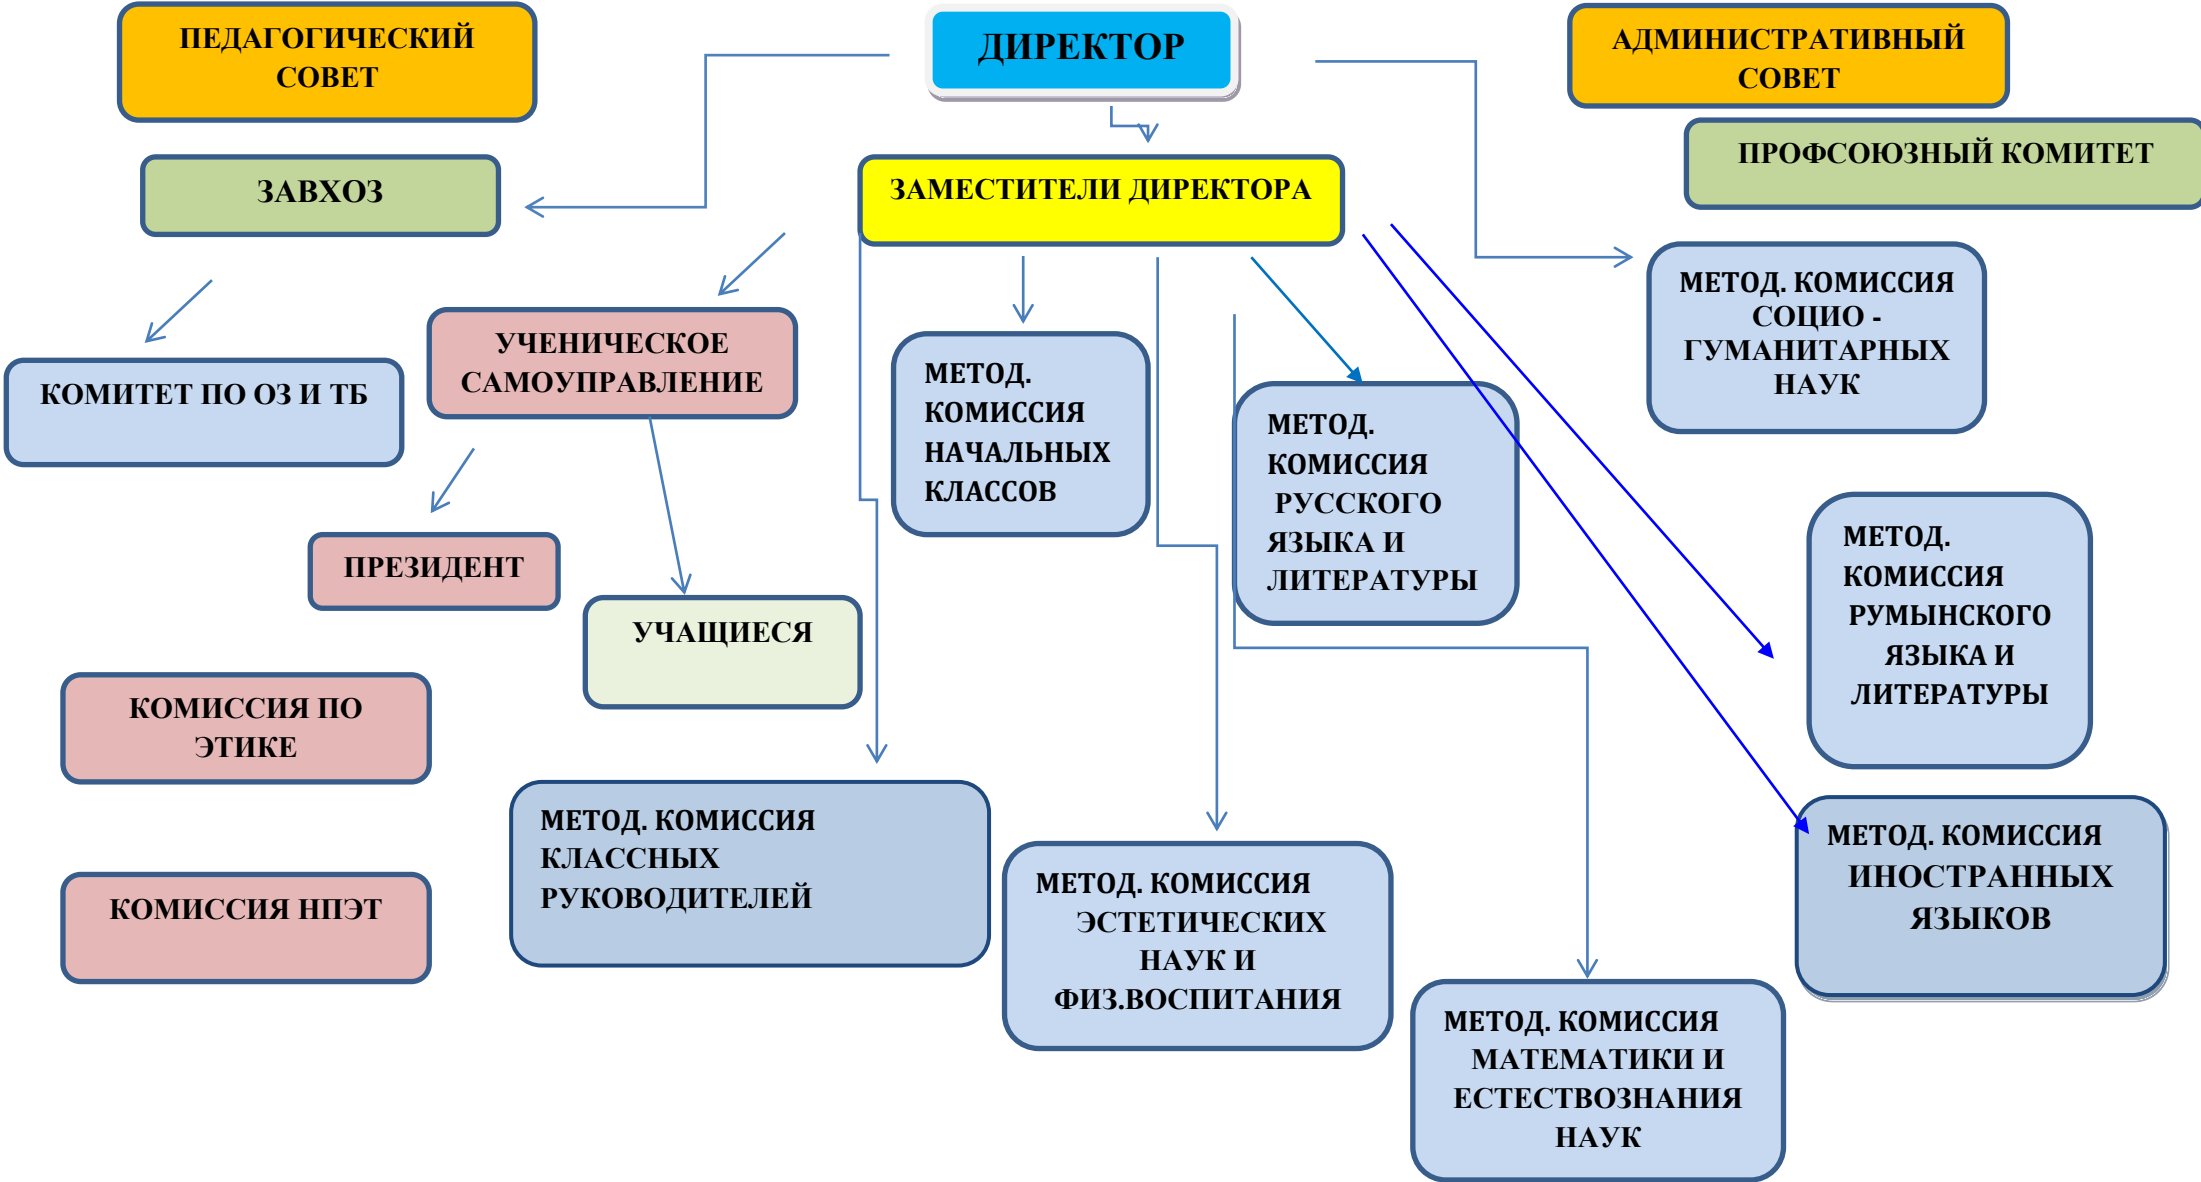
ПЕДАГОГИЧЕСКИЙ СОВЕТ

ДИРЕКТОР

АДМИНИСТРАТИВНЫЙ СОВЕТ

ПРОФСОЮЗНЫЙ КОМИТЕТ

ЗАВХОЗ

ЗАМЕСТИТЕЛИ ДИРЕКТОРА

МЕТОД. КОМИССИЯ СОЦИО - ГУМАНИТАРНЫХ НАУК

КОМИТЕТ ПО ОЗ И ТБ

УЧЕНИЧЕСКОЕ САМОУПРАВЛЕНИЕ

МЕТОД. КОМИССИЯ НАЧАЛЬНЫХ КЛАССОВ

МЕТОД. КОМИССИЯ РУССКОГО ЯЗЫКА И ЛИТЕРАТУРЫ

МЕТОД. КОМИССИЯ РУМЫНСКОГО ЯЗЫКА И ЛИТЕРАТУРЫ

ПРЕЗИДЕНТ

УЧАЩИЕСЯ

КОМИССИЯ ПО ЭТИКЕ

МЕТОД. КОМИССИЯ КЛАССНЫХ РУКОВОДИТЕЛЕЙ

МЕТОД. КОМИССИЯ ИНОСТРАННЫХ ЯЗЫКОВ

КОМИССИЯ НПЭТ

МЕТОД. КОМИССИЯ ЭСТЕТИЧЕСКИХ НАУК И ФИЗ.ВОСПИТАНИЯ

МЕТОД. КОМИССИЯ МАТЕМАТИКИ И ЕСТЕСТВОЗНАНИЯ НАУК